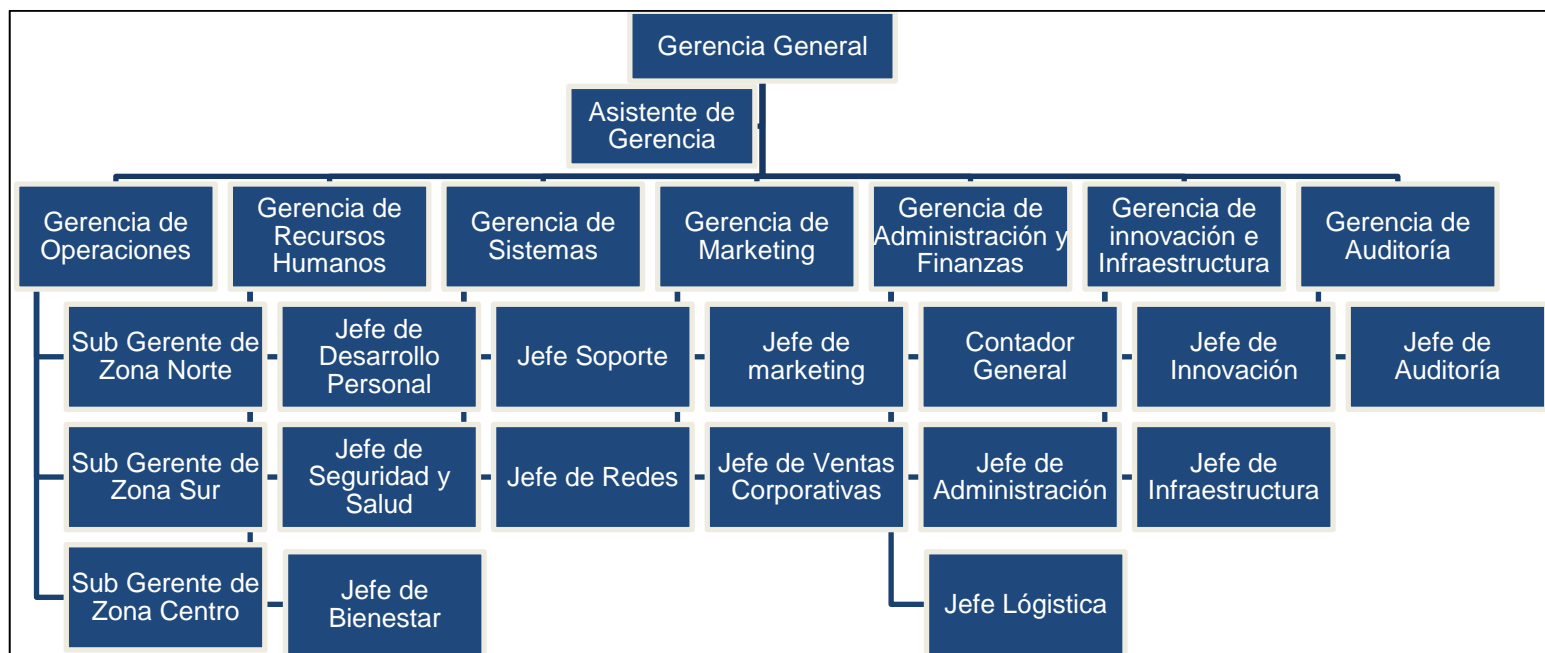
Gerencia General

Asistente de Gerencia

Gerencia de Operaciones

Gerencia de Recursos Humanos

Gerencia de Sistemas

Gerencia de Marketing

Gerencia de Administración y Finanzas

Gerencia de innovación e Infraestructura

Gerencia de Auditoría

Sub Gerente de Zona Norte

Sub Gerente de Zona Sur

Sub Gerente de Zona Centro

Jefe de Desarrollo Personal

Jefe de Seguridad y Salud

Jefe de Bienestar

Jefe Soporte

Jefe de Redes

Jefe de marketing

Jefe de Ventas Corporativas

Jefe Lógistica

Contador General

Jefe de Administración

Jefe de Innovación

Jefe de Infraestructura

Jefe de Auditoría